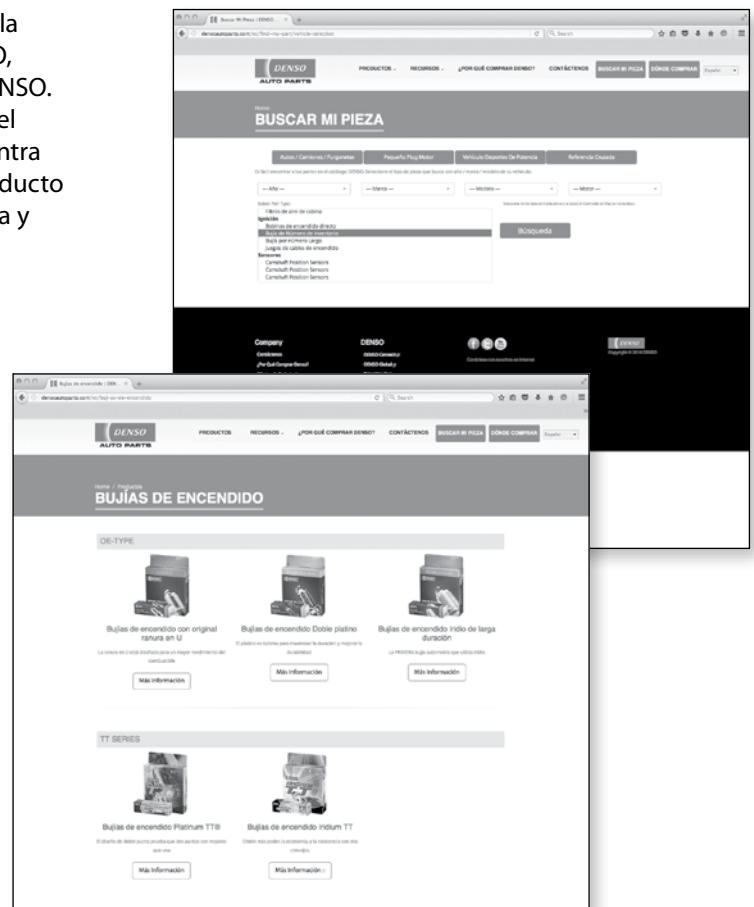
la
O,
NSO.
el
ntra
ducto
a y

Buscar Mi Pieza | DENSO

densoautoparts.com/ec/find-my-part/vehicle-selection

Search

DENSO
AUTO PARTS

PRODUCTOS
RECURSOS
¿POR QUÉ COMPRAR DENSO?
CONTÁCTENOS
BUSCAR MI PIEZA
DÓNDE COMPRAR
Español

Home
BUSCAR MI PIEZA

Autos / Camiones / Furgonetas
Pequeño Plug Motor
Vehículo Deportes De Potencia
Referencia Cruzada

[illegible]

— Año —
— Marca —
— Modelo —
— Motor —

Select Part Type:
Filtros de aire de cabina
Ignición
Bobinas de encendido directo
Bujía de Número de Inventario
Bujía por número Largo
Juegos de cables de encendido
Sensores
Camshaft Position Sensors
Crankshaft Position Sensors
Camshaft Position Sensors

Búsqueda

Company
DENSO
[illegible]

Bujías de encendido | DEN...

densoautoparts.com/ec/faqs-on-ele-encendido

Search

DENSO
AUTO PARTS

PRODUCTOS
RECURSOS
¿POR QUÉ COMPRAR DENSO?
CONTÁCTENOS
BUSCAR MI PIEZA
DÓNDE COMPRAR
Español

Home / Productos
BUJÍAS DE ENCENDIDO

OE-TYPE

Bujías de encendido con original ranura en U
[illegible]
Más información

Bujías de encendido Doble platino
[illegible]
Más información

Bujías de encendido Iridio de larga duración
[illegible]
Más información

TT SERIES

Bujías de encendido Platinum TT®
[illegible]
Más información

Bujías de encendido Iridium TT
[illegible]
Más información